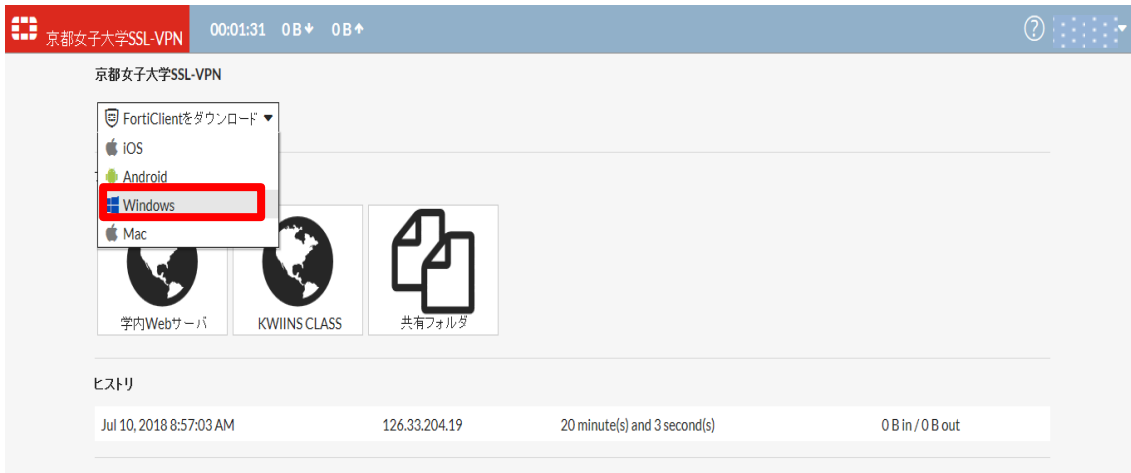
京都女子大学SSL-VPN 00:01:31 0 B 0 B

京都女子大学SSL-VPN

FortiClientをダウンロード
iOS
Android
Windows
Mac

学内Webサーバ
KWIINS CLASS
共有フォルダ

ヒストリ

| Jul 10, 2018 8:57:03 AM | 126.33.204.19 | 20 minute(s) and 3 second(s) | 0 B in / 0 B out |